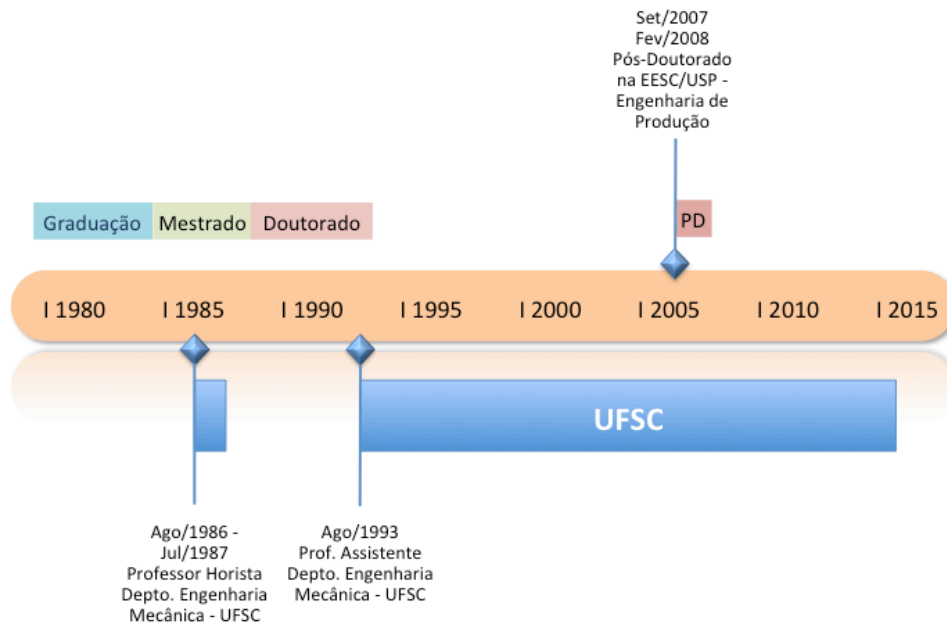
Set/2007
Fev/2008
Pós-Doutorado na EESC/USP - Engenharia de Produção

Graduação Mestrado Doutorado

PD

I 1980 I 1985 I 1990 I 1995 I 2000 I 2005 I 2010 I 2015

UFSC

Ago/1986 - Jul/1987
Professor Horista
Depto. Engenharia Mecânica - UFSC

Ago/1993
Prof. Assistente
Depto. Engenharia Mecânica - UFSC